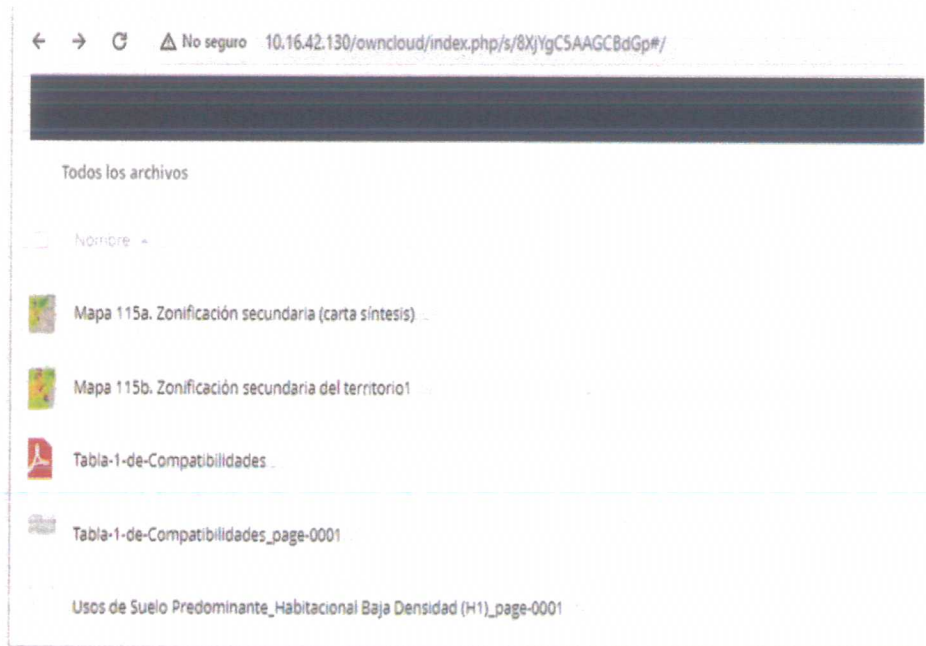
No seguro 10.16.42.130/owncloud/index.php/s/8XjYgC5AAGCBdGp#/

Todos los archivos

Nombre ▲

Mapa 115a. Zonificación secundaria (carta síntesis)

Mapa 115b. Zonificación secundaria del territorio1

Tabla-1-de-Compatibilidades

Tabla-1-de-Compatibilidades_page-0001

Usos de Suelo Predominante_Habitacional Baja Densidad (H1)_page-0001